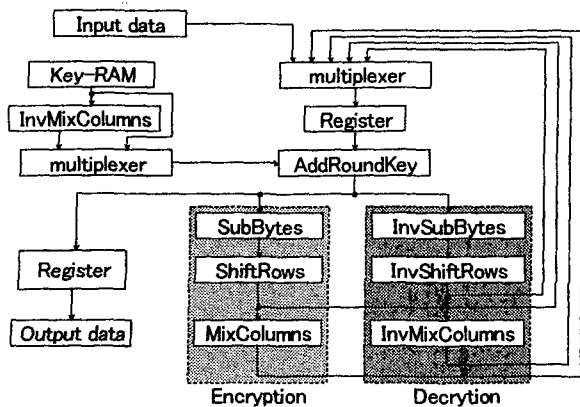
Input data

Key-RAM

InvMixColumns

multiplexer

multiplexer

Register

AddRoundKey

SubBytes

ShiftRows

MixColumns

InvSubBytes

InvShiftRows

InvMixColumns

Register

Output data

Encryption

Decrytion